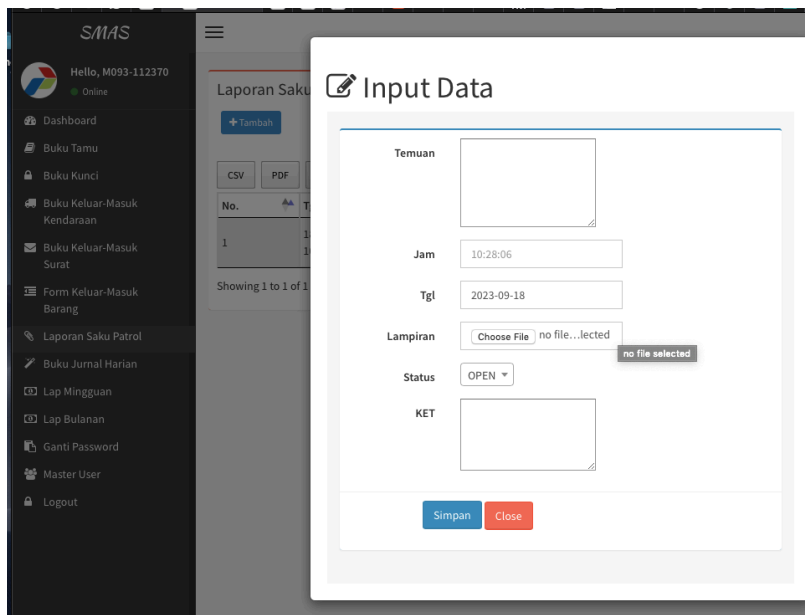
SMAS

Hello, M093-112370
Online

Dashboard
Buku Tamu
Buku Kunci
Buku Keluar-Masuk Kendaraan
Buku Keluar-Masuk Surat
Form Keluar-Masuk Barang
Laporan Saku Patrol
Buku Jurnal Harian
Lap Mingguan
Lap Bulanan
Ganti Password
Master User
Logout

Laporan Saku
+Tambah
CSV
PDF
No.
1
Showing 1 to 1 of 1

Input Data

Temuan
Jam
10:28:06
Tgl
2023-09-18
Lampiran
Choose File no file…lected
no file selected
Status
OPEN
KET

Simpan
Close